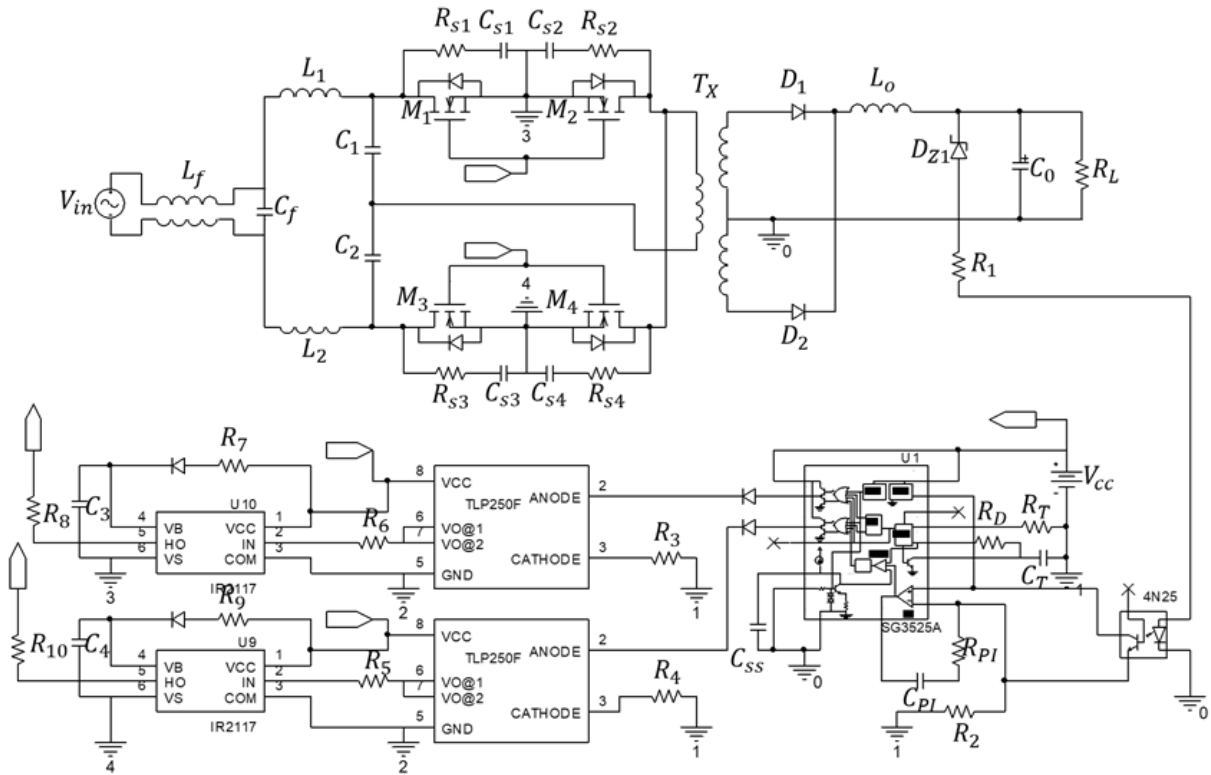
$R_{s1}$ $C_{s1}$ $C_{s2}$ $R_{s2}$
$L_1$
$M_1$ $M_2$
3
$T_X$
$D_1$ $L_o$
$D_{Z1}$
$C_0$ $R_L$
$C_1$
$V_{in}$ $L_f$ $C_f$
$C_2$
0
4
$R_1$
$M_3$ $M_4$
$L_2$
$D_2$
$R_{s3}$ $C_{s3}$ $C_{s4}$ $R_{s4}$
$R_7$
$R_8$ $C_3$
4 VB
5 HO
6 VS
U10
VCC 1
IN 2
COM 3
IR2117
3
$R_6$
8 VCC
6 VO@1
7 VO@2
5 GND
TLP250F
ANODE 2
CATHODE 3
$R_3$
1
2
U1
$V_{cc}$
$R_D$ $R_T$
$C_T$
1
4N25
$R_9$
$R_{10}$ $C_4$
4 VB
5 HO
6 VS
U9
VCC 1
IN 2
COM 3
IR2117
4
$R_5$
8 VCC
6 VO@1
7 VO@2
5 GND
TLP250F
ANODE 2
CATHODE 3
$R_4$
1
2
SG3525A
$R_{PI}$
$C_{SS}$
0
$C_{PI}$
1
$R_2$
0